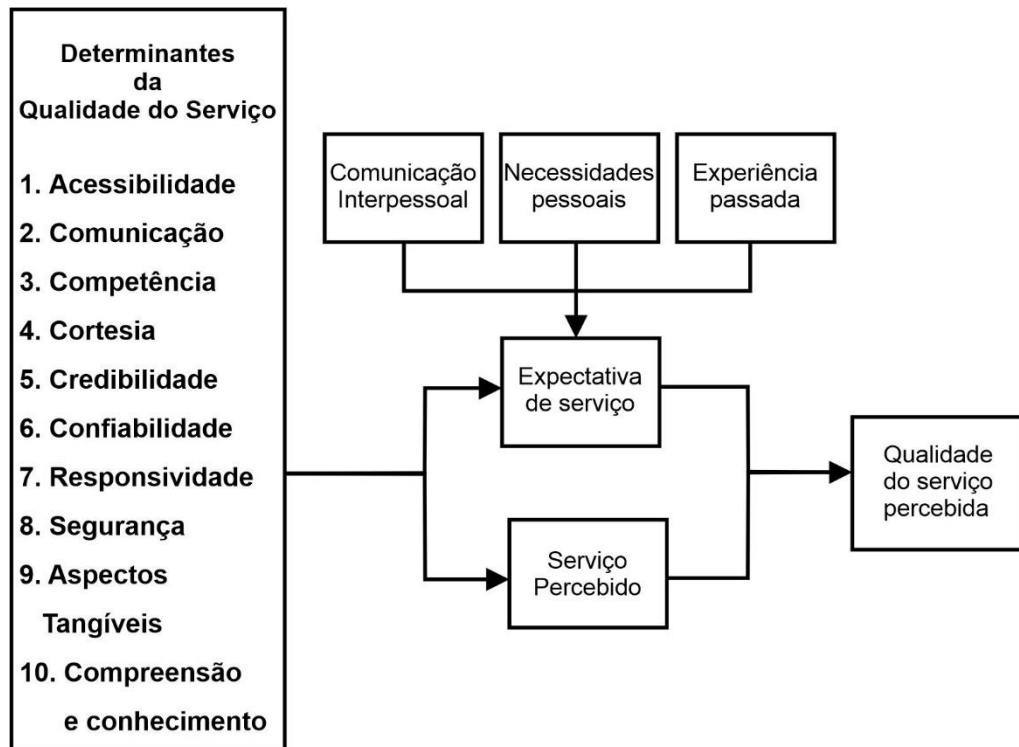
Determinantes da Qualidade do Serviço

1. Acessibilidade
2. Comunicação
3. Competência
4. Cortesia
5. Credibilidade
6. Confiabilidade
7. Responsividade
8. Segurança
9. Aspectos Tangíveis
10. Compreensão e conhecimento

Comunicação Interpessoal

Necessidades pessoais

Experiência passada

Expectativa de serviço

Serviço Percebido

Qualidade do serviço percebida